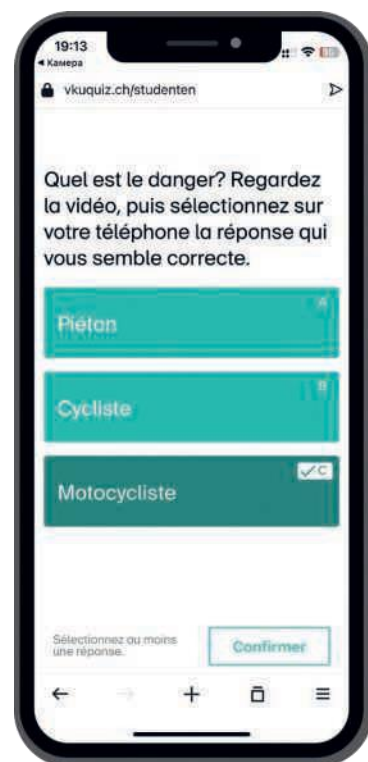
19:13
◂ Камера

vkuquiz.ch/studenten

Quel est le danger? Regardez la vidéo, puis sélectionnez sur votre téléphone la réponse qui vous semble correcte.

Piéton
A

Cycliste
B

Motocycliste
C

Sélectionnez au moins une réponse.

Confirmer